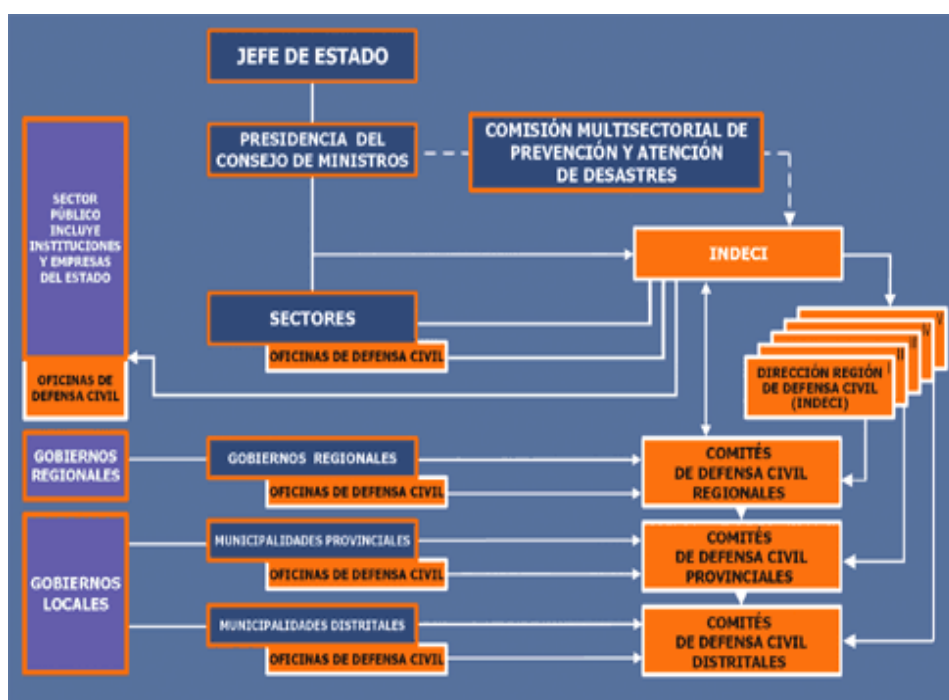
JEFE DE ESTADO

PRESIDENCIA DEL CONSEJO DE MINISTROS

COMISIÓN MULTISECTORIAL DE PREVENCIÓN Y ATENCIÓN DE DESASTRES

SECTOR PÚBLICO INCLUYE INSTITUCIONES Y EMPRESAS DEL ESTADO

OFICINAS DE DEFENSA CIVIL

INDECI

SECTORES

OFICINAS DE DEFENSA CIVIL

DIRECCIÓN REGIÓN DE DEFENSA CIVIL (INDECI)

GOBIERNOS REGIONALES

GOBIERNOS REGIONALES

OFICINAS DE DEFENSA CIVIL

COMITÉS DE DEFENSA CIVIL REGIONALES

GOBIERNOS LOCALES

MUNICIPALIDADES PROVINCIALES

OFICINAS DE DEFENSA CIVIL

COMITÉS DE DEFENSA CIVIL PROVINCIALES

MUNICIPALIDADES DISTRITALES

OFICINAS DE DEFENSA CIVIL

COMITÉS DE DEFENSA CIVIL DISTRITALES